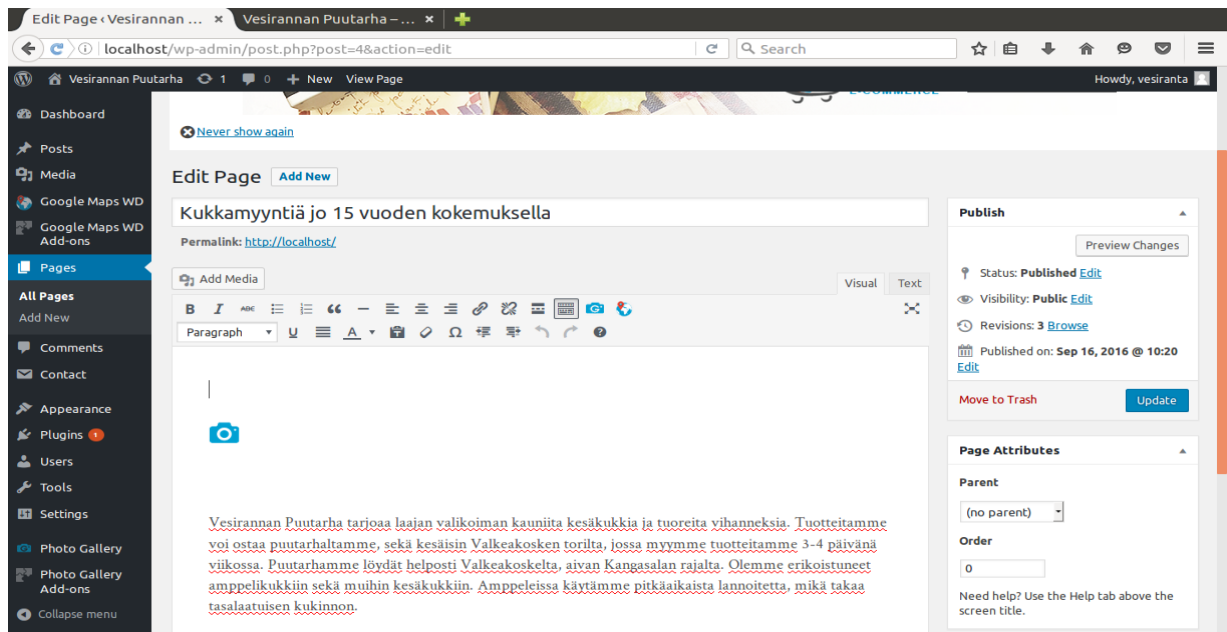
Edit Page ‹ Vesirannan ... ×
Vesirannan Puutarha – ... ×

localhost/wp-admin/post.php?post=4&action=edit
Search

Vesirannan Puutarha 1 0 + New View Page
Howdy, vesiranta

Dashboard
Posts
Media
Google Maps WD
Google Maps WD Add-ons
Pages
All Pages
Add New
Comments
Contact
Appearance
Plugins 1
Users
Tools
Settings
Photo Gallery
Photo Gallery Add-ons
Collapse menu

E-COMMERCE

Never show again

Edit Page Add New

Kukkamyyntiä jo 15 vuoden kokemuksella

Permalink: http://localhost/

Add Media

Visual Text

Paragraph

Vesirannan Puutarha tarjoaa laajan valikoiman kauniita kesäkukkia ja tuoreita vihanneksia. Tuotteitamme voi ostaa puutarhaltamme, sekä kesäisin Valkeakosken torilta, jossa myymme tuotteitamme 3-4 päivänä viikossa. Puutarhamme löydät helposti Valkeakoskelta, aivan Kangasalan rajalta. Olemme erikoistuneet amppelikukkiin sekä muihin kesäkukkiin. Amppeleissa käytämme pitkäaikaista lannoitetta, mikä takaa tasalaatuisen kukinnon.

Publish

Preview Changes

Status: Published Edit

Visibility: Public Edit

Revisions: 3 Browse

Published on: Sep 16, 2016 @ 10:20 Edit

Move to Trash

Update

Page Attributes

Parent

(no parent)

Order

0

Need help? Use the Help tab above the screen title.